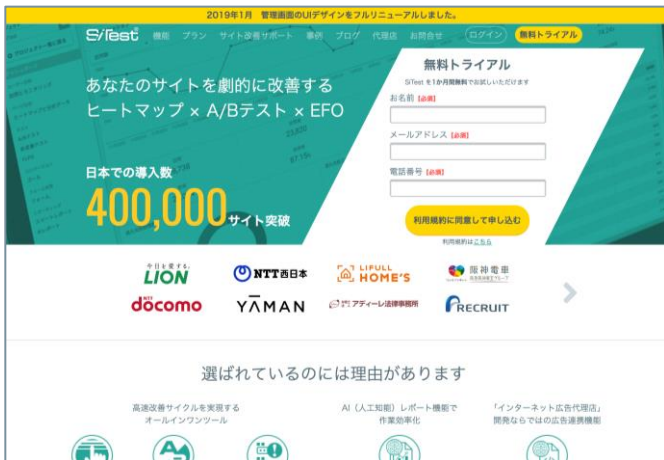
2019年1月 管理画面のUIデザインをフルリニューアルしました。

SiTest 機能 プラン サイト改善サポート 事例 ブログ 代理店 お問合せ ログイン 無料トライアル

あなたのサイトを劇的に改善する
ヒートマップ × A/Bテスト × EFO

日本での導入数
400,000サイト突破

無料トライアル
SiTestを1か月間無料でお試しいただけます
お名前【必須】
メールアドレス【必須】
電話番号【必須】
利用規約に同意して申し込む
利用規約はこちら

LION
NTT西日本
LIFULL HOME'S
阪神電車
docomo
YAMAN
アディーレ法律事務所
RECRUIT

選ばれているのには理由があります

高速改善サイクルを実現する
オールインワンツール

AI（人工知能）レポート機能で
作業効率化

「インターネット広告代理店」
開発ならではの広告連携機能